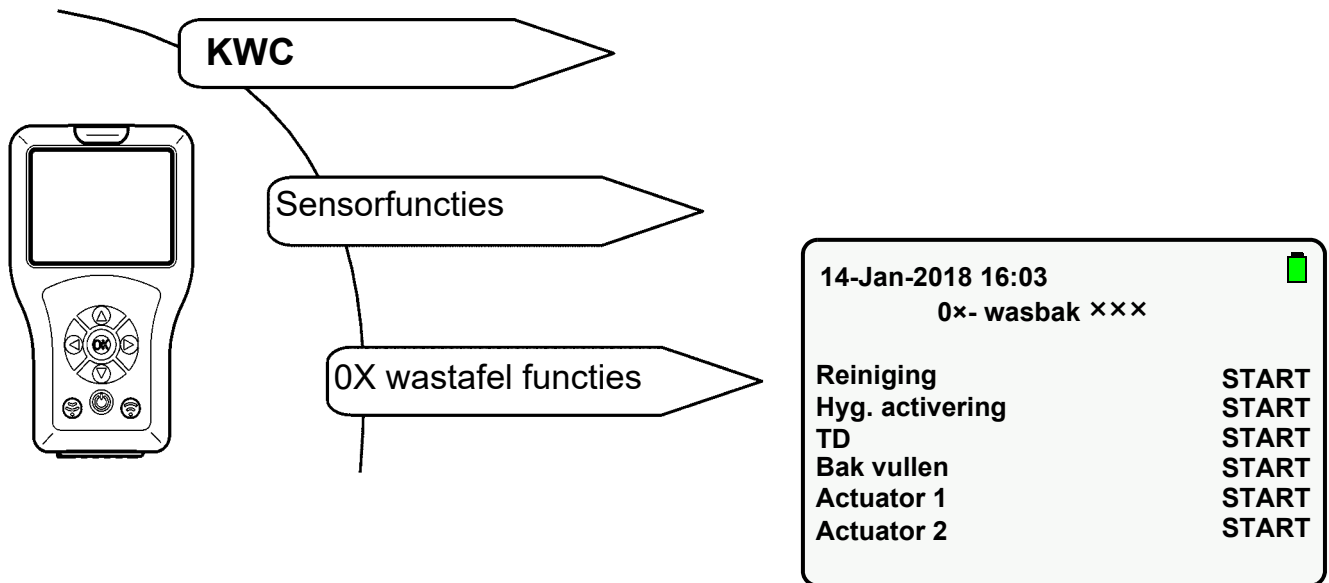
KWC

OK

Sensorfuncties

0X wastafel functies

14-Jan-2018 16:03
0×- wasbak ×××

| | |
|---|---|
| Reiniging | START |
| Hyg. activering | START |
| TD | START |
| Bak vullen | START |
| Actuator 1 | START |
| Actuator 2 | START |